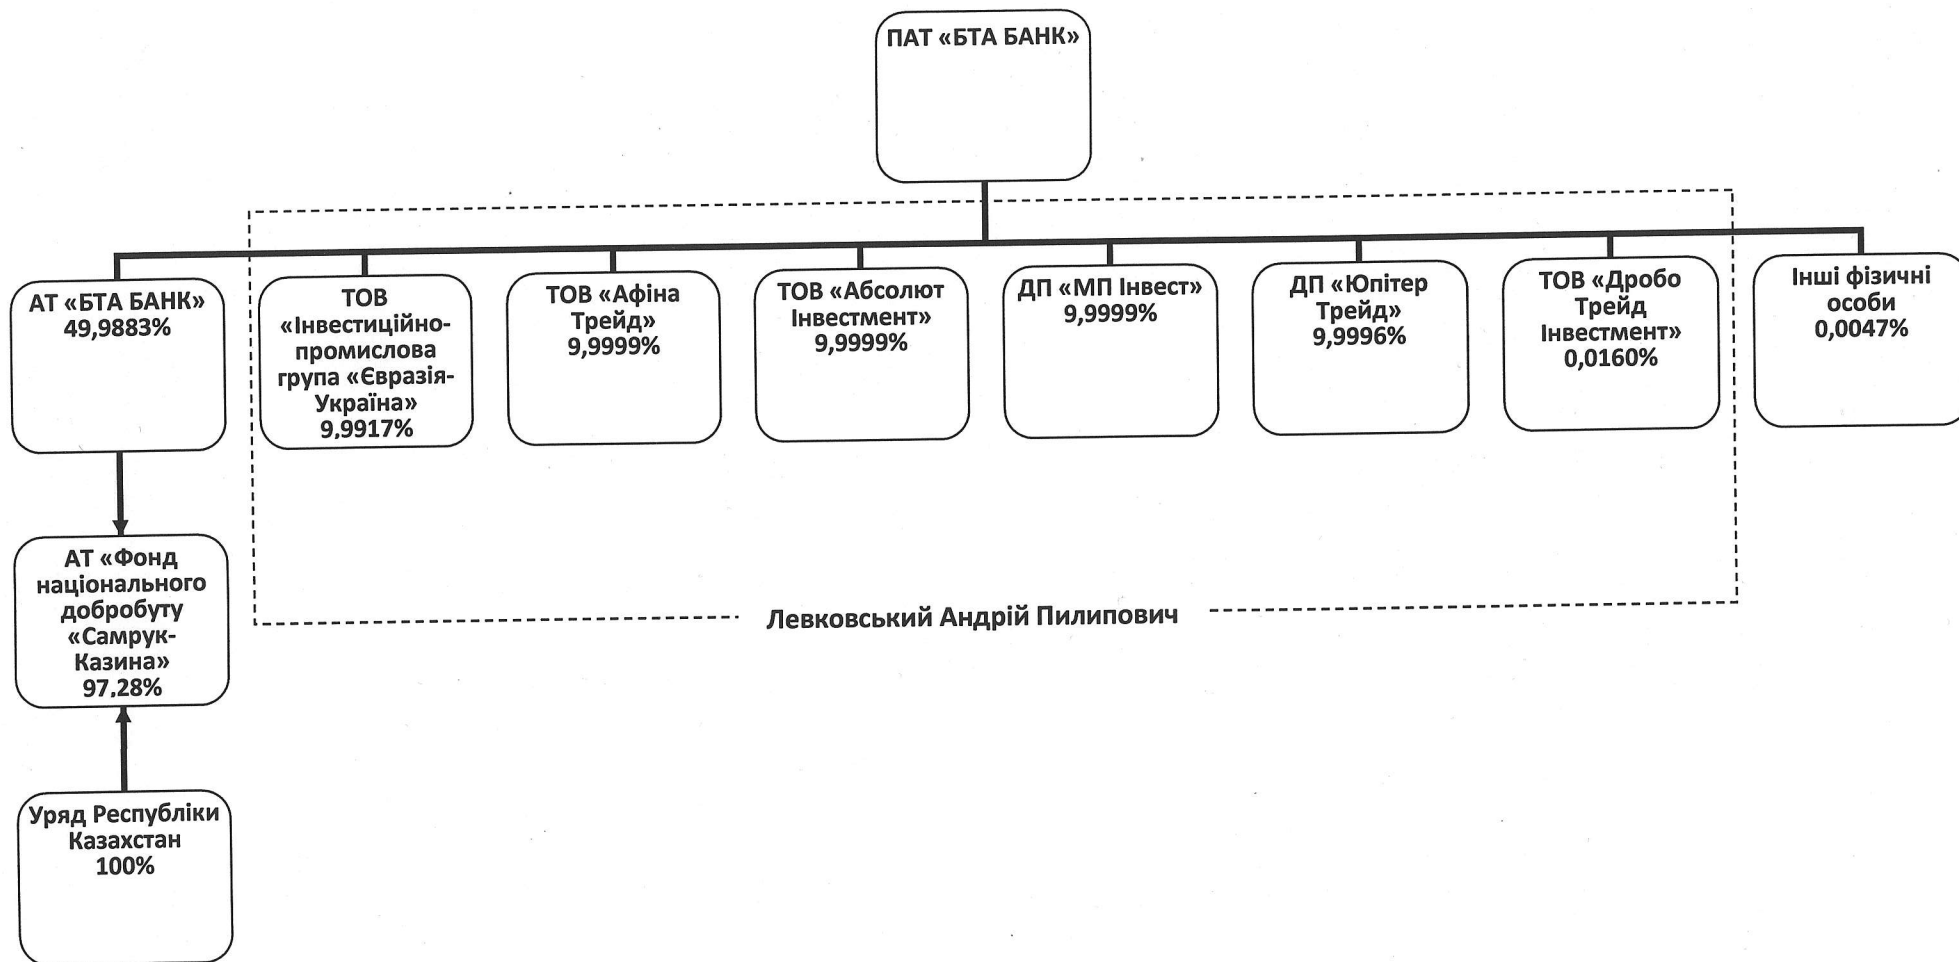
ПАТ «БТА БАНК»

АТ «БТА БАНК» 49,9883%

ТОВ «Інвестиційно-промислова група «Євразія-Україна» 9,9917%

ТОВ «Афіна Трейд» 9,9999%

ТОВ «Абсолют Інвестмент» 9,9999%

ДП «МП Інвест» 9,9999%

ДП «Юпітер Трейд» 9,9996%

ТОВ «Дробо Трейд Інвестмент» 0,0160%

Інші фізичні особи 0,0047%

АТ «Фонд національного добробуту «Самрук-Казина» 97,28%

Уряд Республіки Казахстан 100%

Левковський Андрій Пилипович